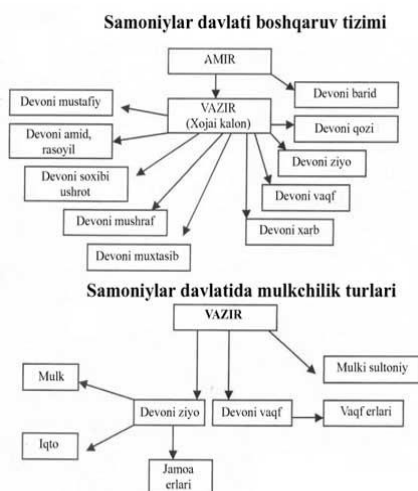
Samoniylar davlati boshqaruv tizimi

AMIR

Devoni barid

Devoni mustafiy

VAZIR
(Xojai kalon)

Devoni qozi

Devoni amid, rasoyil

Devoni ziyo

Devoni soxibi ushrot

Devoni vaqf

Devoni mushraf

Devoni xarb

Devoni muxtasib

Samoniylar davlatida mulkchilik turlari

VAZIR

Mulki sultoniy

Mulk

Devoni ziyo

Devoni vaqf

Vaqf erlari

Iqto

Jamoa erlari